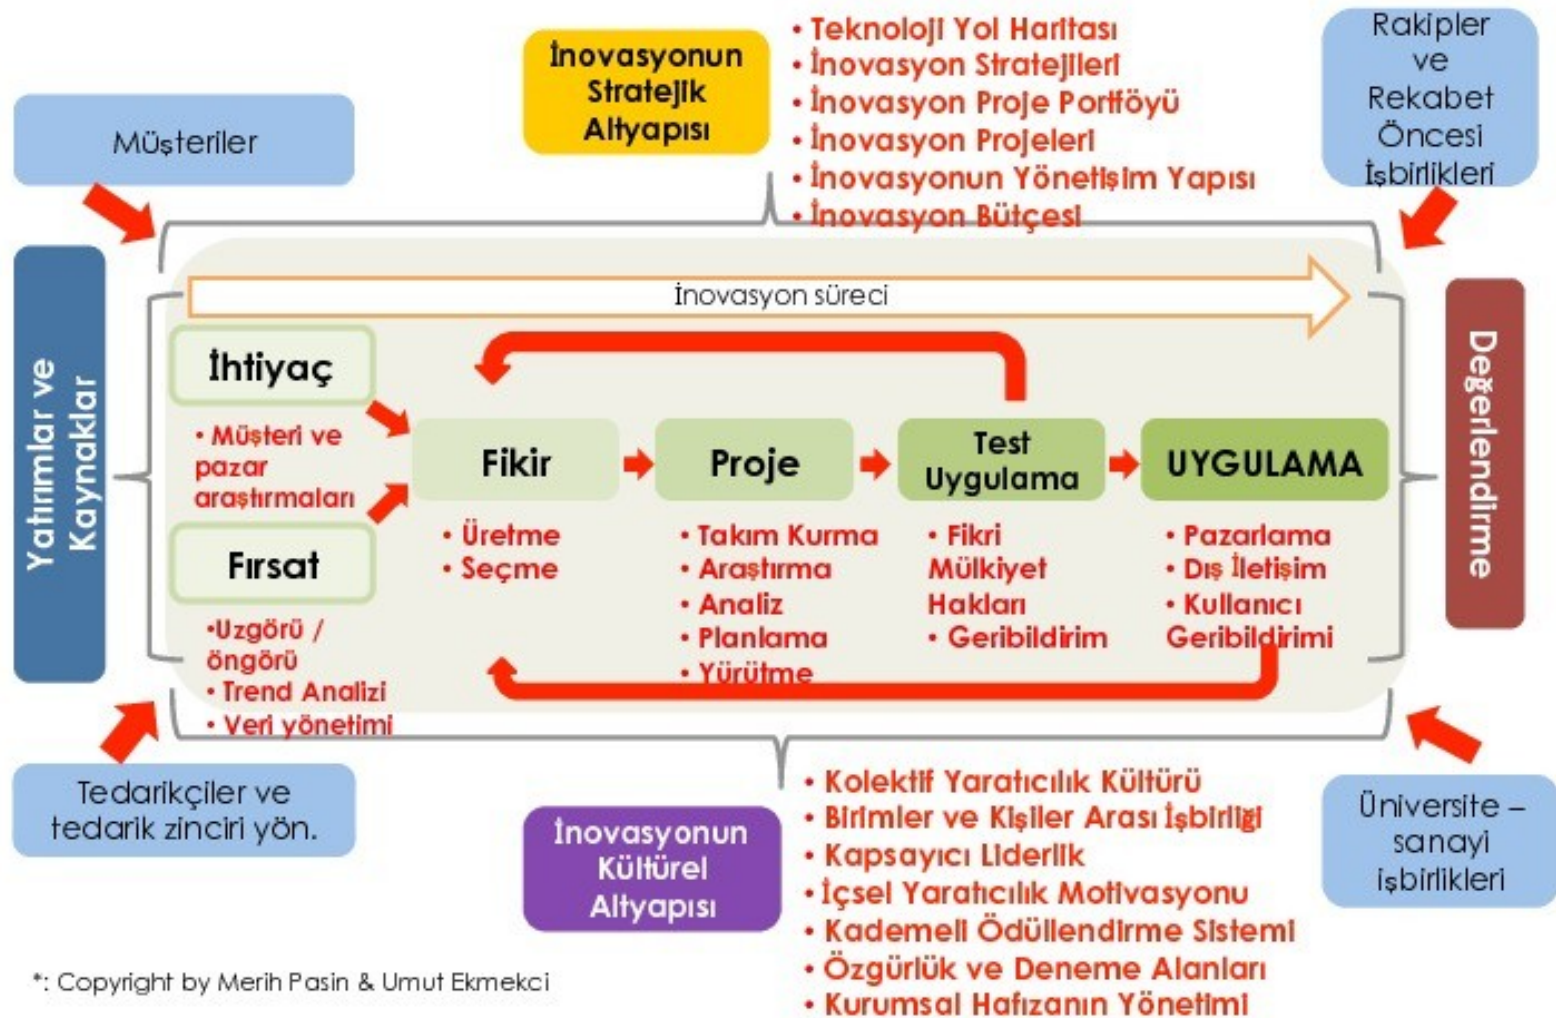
İnovasyonun Stratejik Altyapısı

• Teknoloji Yol Haritası
• İnovasyon Stratejileri
• İnovasyon Proje Portföyü
• İnovasyon Projeleri
• İnovasyonun Yönetişim Yapısı
• İnovasyon Bütçesi

Müşteriler

Rakipler ve Rekabet Öncesi İşbirlikleri

Yatırımlar ve Kaynaklar

İnovasyon süreci

Değerlendirme

İhtiyaç

• Müşteri ve pazar araştırmaları

Fırsat

•Uzgörü / öngörü
• Trend Analizi
• Veri yönetimi

Fikir

• Üretme
• Seçme

Proje

• Takım Kurma
• Araştırma
• Analiz
• Planlama
• Yürütme

Test Uygulama

• Fikri Mülkiyet Hakları
• Geribildirim

UYGULAMA

• Pazarlama
• Dış İletişim
• Kullanıcı Geribildirimi

Tedarikçiler ve tedarik zinciri yön.

İnovasyonun Kültürel Altyapısı

• Kolektif Yaratıcılık Kültürü
• Birimler ve Kişiler Arası İşbirliği
• Kapsayıcı Liderlik
• İçsel Yaratıcılık Motivasyonu
• Kademeli Ödüllendirme Sistemi
• Özgürlük ve Deneme Alanları
• Kurumsal Hafızanın Yönetimi

Üniversite – sanayi işbirlikleri

*: Copyright by Merih Pasin & Umut Ekmekci